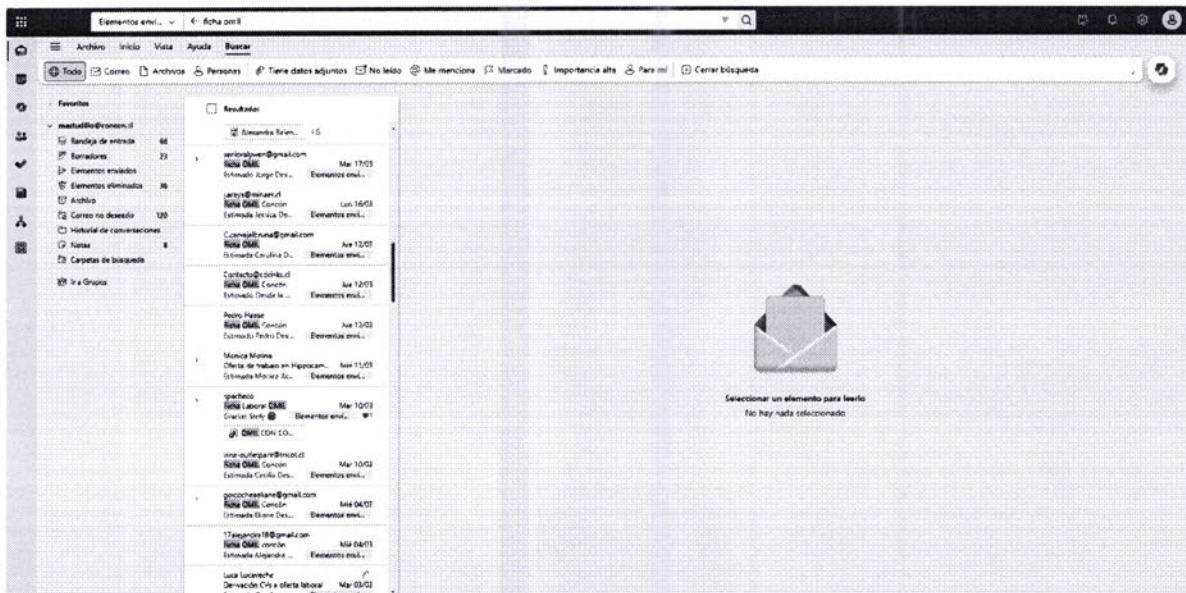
Elementos envi... ← ficha omil

Archivo Inicio Vista Ayuda Buscar

Todo Correo Archivos Personas Tiene datos adjuntos No leído Me menciona Marcado Importancia alta Para mí Cerrar búsqueda

Favoritos

mastudillo@concon.cl
Bandeja de entrada 66
Borradores 23
Elementos enviados
Elementos eliminados 36
Archivo
Correo no deseado 120
Historial de conversaciones
Notas 8
Carpetas de búsqueda

Ir a Grupos

Resultados

Alexandra Belen... +5

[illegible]@gmail.com
ficha OMIL Mar 17/03
Estimado Jorge Dav... Elementos envi...

lareyes@minaer.cl
ficha OMIL Concón Lun 16/03
Estimada Jessica Da... Elementos envi...

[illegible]@gmail.com
ficha OMIL Jue 12/03
Estimada Carolina D... Elementos envi...

Contacto@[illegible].cl
ficha OMIL Concón Jue 12/03
Estimado Desde la ... Elementos envi...

Pedro Hasse
ficha OMIL Concón Jue 12/03
Estimado Pedro Des... Elementos envi...

Monica Molina
Oferta de trabajo en Hippocam... Mié 11/03
Estimada Monica Ac... Elementos envi...

ipacheco
ficha Laboral OMIL Mar 10/03
Gracias Stefy Elementos envi...

OMIL CON CO...

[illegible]@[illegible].cl
ficha OMIL Concón Mar 10/03
Estimada Cecilia Des... Elementos envi...

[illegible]@gmail.com
ficha OMIL Concón Mié 04/03
Estimada Eliane Des... Elementos envi...

17alejandro18@gmail.com
ficha OMIL concón Mié 04/03
Estimado Alejandro ... Elementos envi...

Luca Lucareche
Derivación CVs a oferta laboral Mar 03/03

Seleccionar un elemento para leerlo
No hay nada seleccionado